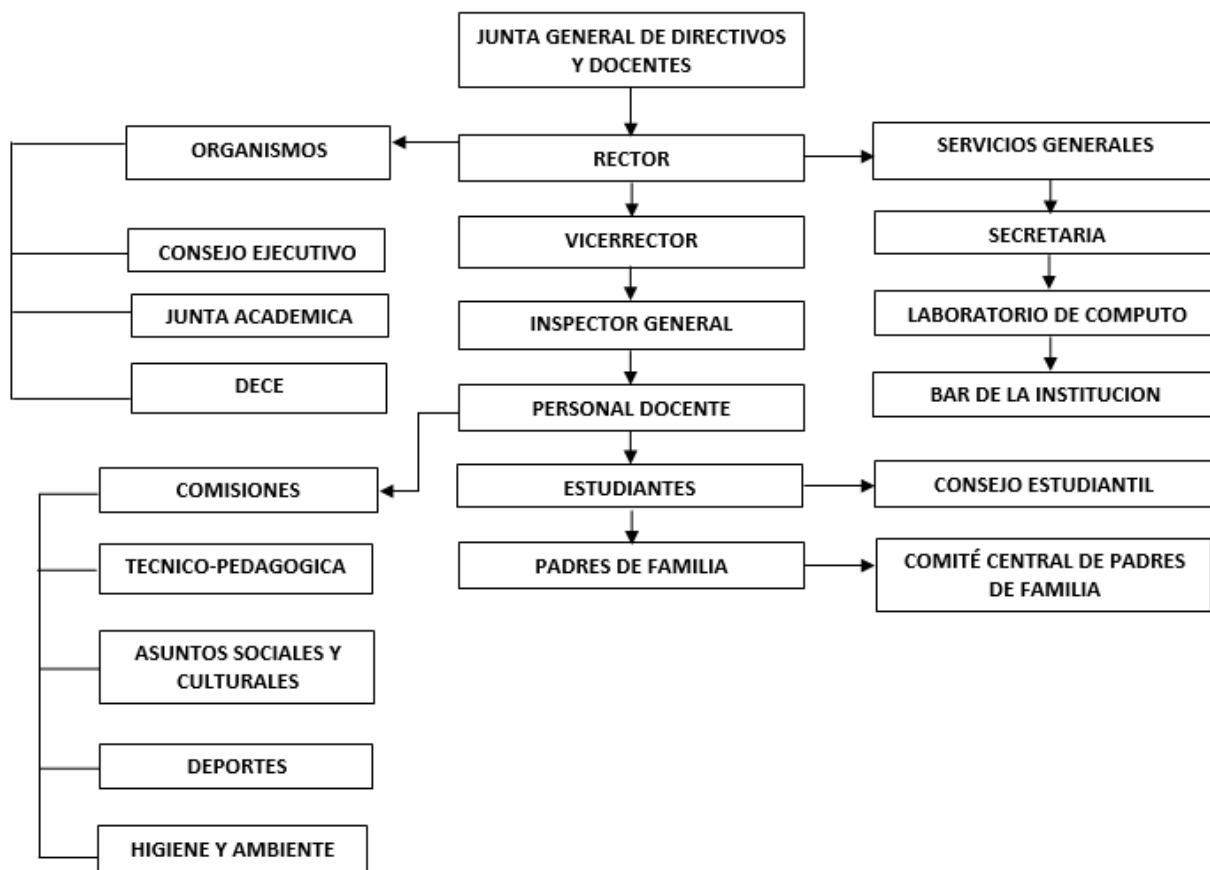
JUNTA GENERAL DE DIRECTIVOS Y DOCENTES

RECTOR

ORGANISMOS

CONSEJO EJECUTIVO

JUNTA ACADEMICA

DECE

SERVICIOS GENERALES

SECRETARIA

LABORATORIO DE COMPUTO

BAR DE LA INSTITUCION

VICERRECTOR

INSPECTOR GENERAL

PERSONAL DOCENTE

COMISIONES

TECNICO-PEDAGOGICA

ASUNTOS SOCIALES Y CULTURALES

DEPORTES

HIGIENE Y AMBIENTE

ESTUDIANTES

CONSEJO ESTUDIANTIL

PADRES DE FAMILIA

COMITÉ CENTRAL DE PADRES DE FAMILIA